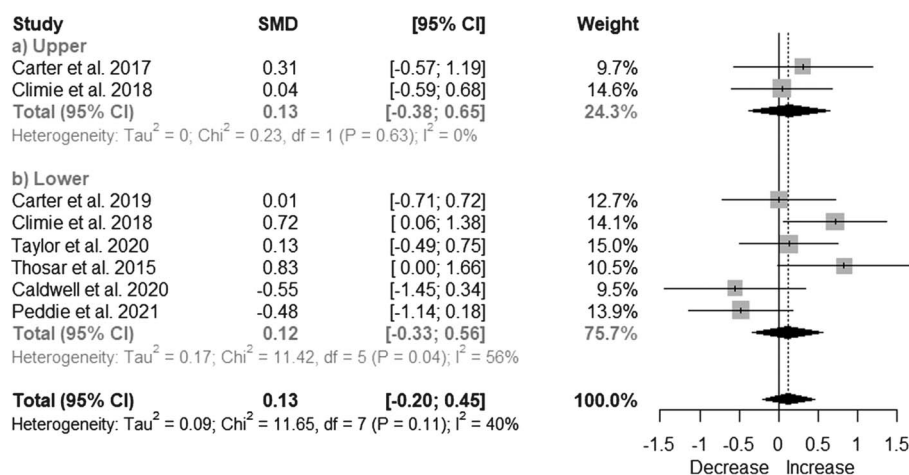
| Study | SMD | [95% CI] | Weight |
|---|---|---|---|
| a) Upper | | | |
| Carter et al. 2017 | 0.31 | [-0.57; 1.19] | 9.7% |
| Climie et al. 2018 | 0.04 | [-0.59; 0.68] | 14.6% |
| Total (95% CI) | 0.13 | [-0.38; 0.65] | 24.3% |

Heterogeneity: Tau$^2$ = 0; Chi$^2$ = 0.23, df = 1 (P = 0.63); I$^2$ = 0%

| Study | SMD | [95% CI] | Weight |
|---|---|---|---|
| b) Lower | | | |
| Carter et al. 2019 | 0.01 | [-0.71; 0.72] | 12.7% |
| Climie et al. 2018 | 0.72 | [ 0.06; 1.38] | 14.1% |
| Taylor et al. 2020 | 0.13 | [-0.49; 0.75] | 15.0% |
| Thosar et al. 2015 | 0.83 | [ 0.00; 1.66] | 10.5% |
| Caldwell et al. 2020 | -0.55 | [-1.45; 0.34] | 9.5% |
| Peddie et al. 2021 | -0.48 | [-1.14; 0.18] | 13.9% |
| Total (95% CI) | 0.12 | [-0.33; 0.56] | 75.7% |

Heterogeneity: Tau$^2$ = 0.17; Chi$^2$ = 11.42, df = 5 (P = 0.04); I$^2$ = 56%

| Study | SMD | [95% CI] | Weight |
|---|---|---|---|
| Total (95% CI) | 0.13 | [-0.20; 0.45] | 100.0% |

Heterogeneity: Tau$^2$ = 0.09; Chi$^2$ = 11.65, df = 7 (P = 0.11); I$^2$ = 40%

-1.5 -1 -0.5 0 0.5 1 1.5
Decrease Increase